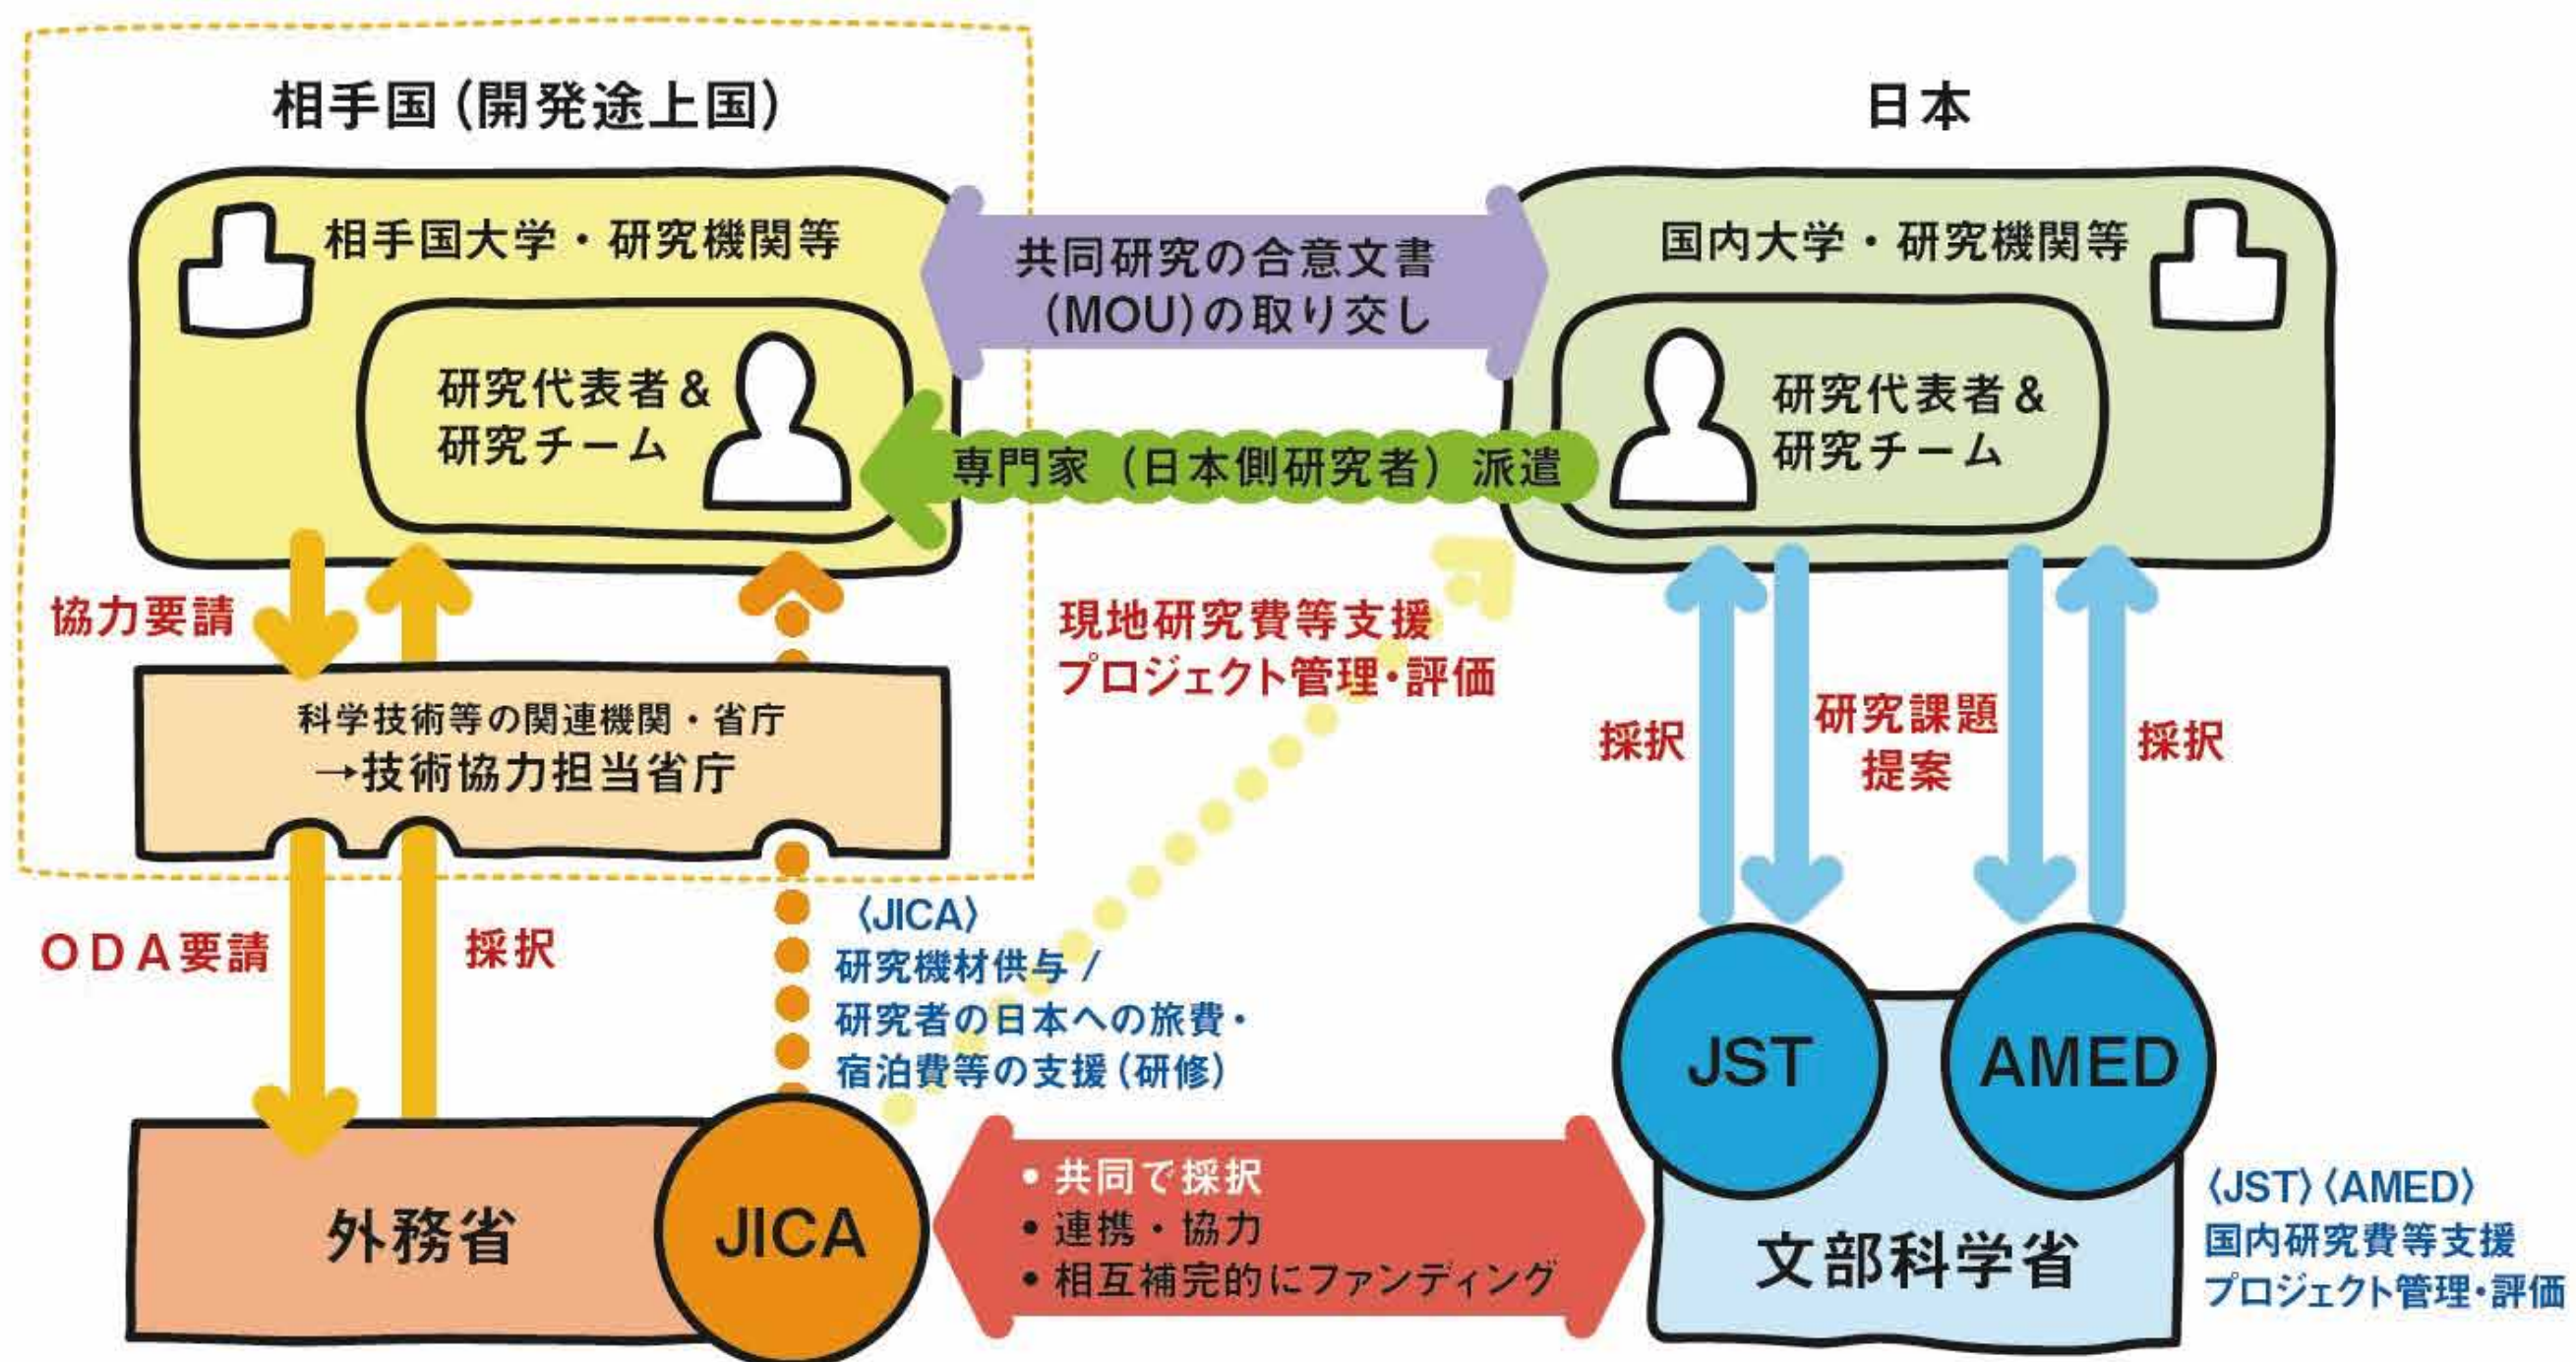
相手国（開発途上国）

日本

相手国大学・研究機関等

共同研究の合意文書（MOU）の取り交し

国内大学・研究機関等

研究代表者＆研究チーム

専門家（日本側研究者）派遣

研究代表者＆研究チーム

協力要請

現地研究費等支援
プロジェクト管理・評価

科学技術等の関連機関・省庁
→技術協力担当省庁

採択

研究課題提案

採択

ＯＤＡ要請

採択

〈JICA〉
研究機材供与／
研究者の日本への旅費・
宿泊費等の支援（研修）

JST

AMED

外務省

JICA

• 共同で採択
• 連携・協力
• 相互補完的にファンディング

文部科学省

〈JST〉〈AMED〉
国内研究費等支援
プロジェクト管理・評価